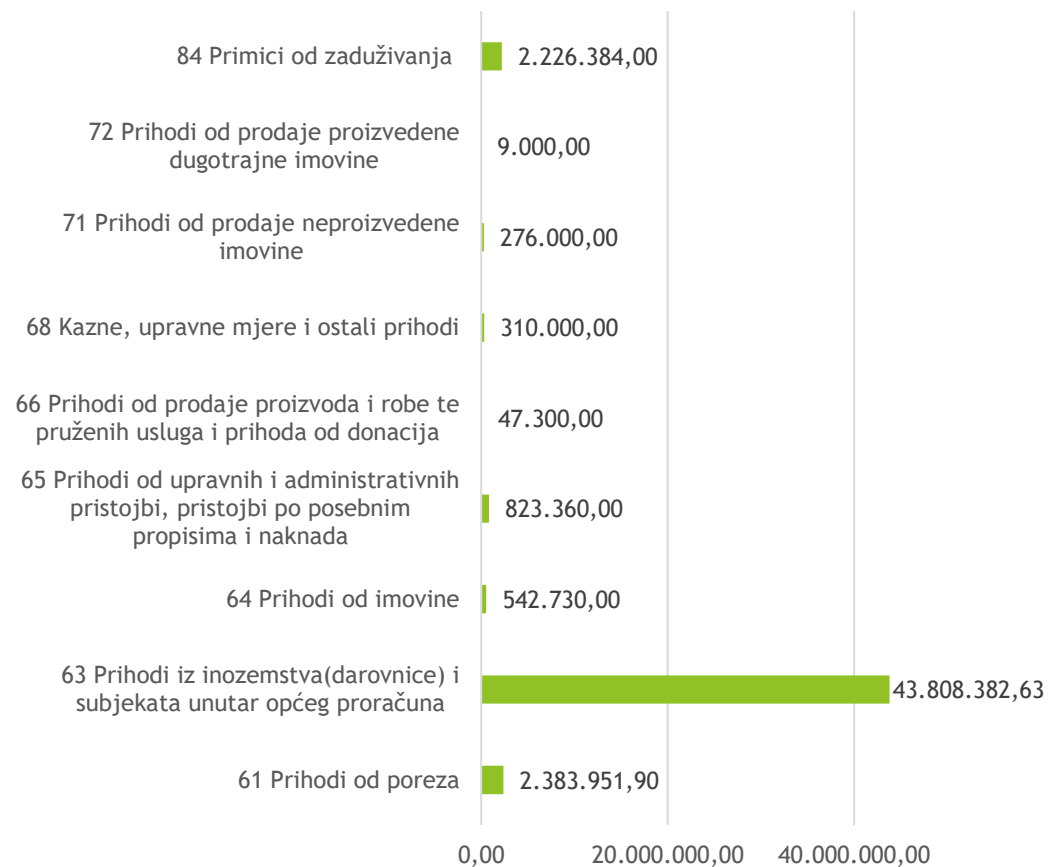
84 Primici od zaduživanja 2.226.384,00

72 Prihodi od prodaje proizvedene dugotrajne imovine 9.000,00

71 Prihodi od prodaje neproizvedene imovine 276.000,00

68 Kazne, upravne mjere i ostali prihodi 310.000,00

66 Prihodi od prodaje proizvoda i robe te pruženih usluga i prihoda od donacija 47.300,00

65 Prihodi od upravnih i administrativnih pristojbi, pristojbi po posebnim propisima i naknada 823.360,00

64 Prihodi od imovine 542.730,00

63 Prihodi iz inozemstva(darovnice) i subjekata unutar općeg proračuna 43.808.382,63

61 Prihodi od poreza 2.383.951,90

0,00 20.000.000,00 40.000.000,00